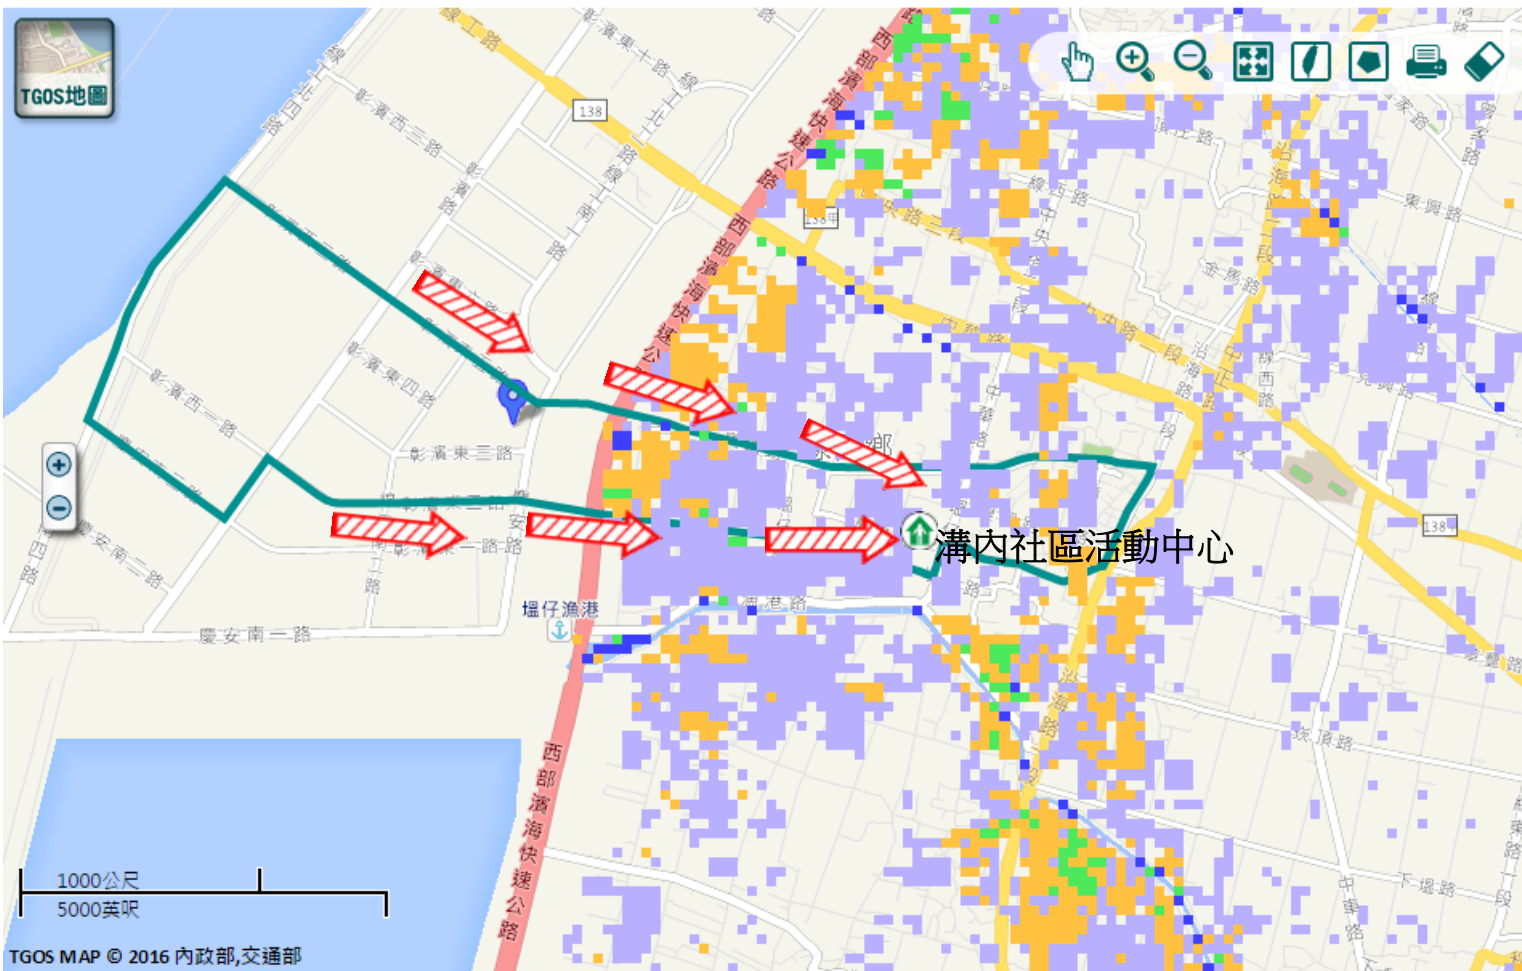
TGOS地圖

線工路
彰濱東十路
138
北二
彰濱西三路
線西路
線工南一路
線北四路
彰濱東四路
彰濱西一路
彰濱東三路
彰濱東一路
安一路
慶安南二路
慶安南一路
四路
堉仔漁港
漁港路
西部濱海快速公路
溝內社區活動中心
中央路
中華路
沿海路
東興路
金馬路
138
下堤路
中華路
西部濱海快速公路

1000公尺
5000英呎

TGOS MAP © 2016 內政部,交通部